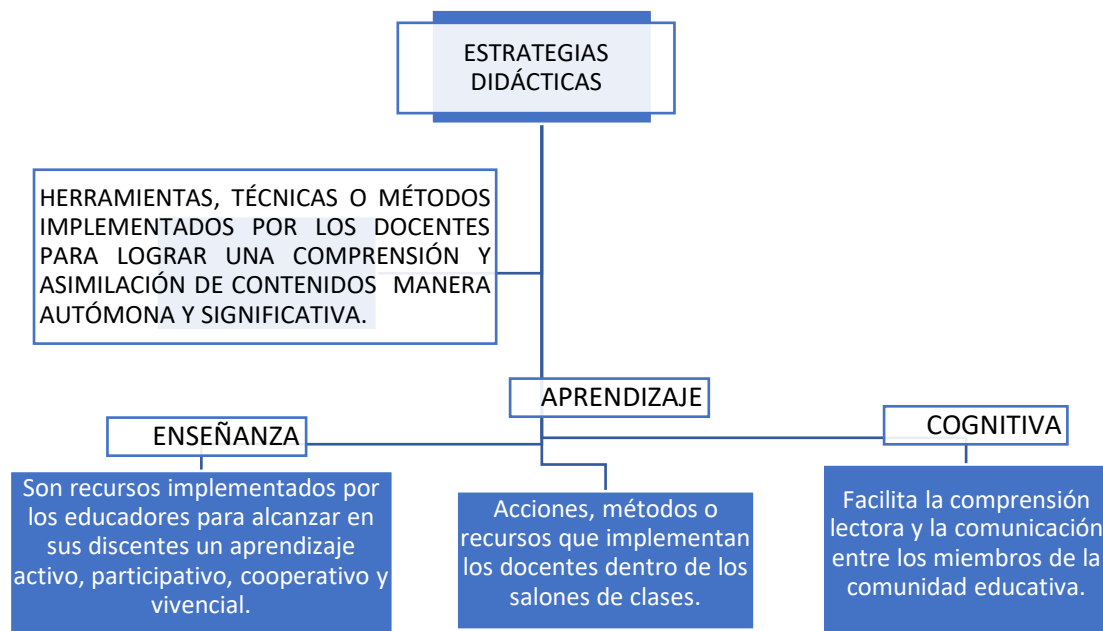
ESTRATEGIAS DIDÁCTICAS

HERRAMIENTAS, TÉCNICAS O MÉTODOS IMPLEMENTADOS POR LOS DOCENTES PARA LOGRAR UNA COMPRENSIÓN Y ASIMILACIÓN DE CONTENIDOS MANERA AUTÓMONA Y SIGNIFICATIVA.

APRENDIZAJE

ENSEÑANZA

COGNITIVA

Son recursos implementados por los educadores para alcanzar en sus discentes un aprendizaje activo, participativo, cooperativo y vivencial.

Acciones, métodos o recursos que implementan los docentes dentro de los salones de clases.

Facilita la comprensión lectora y la comunicación entre los miembros de la comunidad educativa.